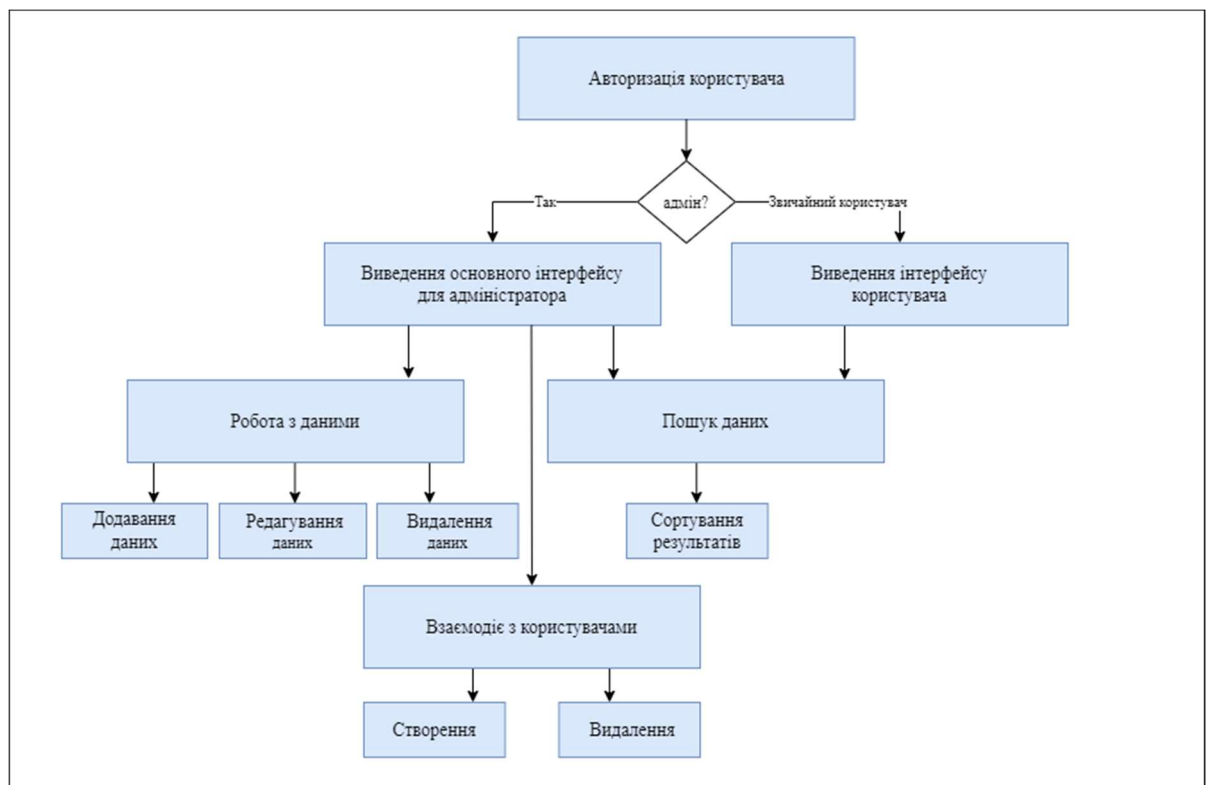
Авторизація користувача

адмін?

Так

Звичайний користувач

Виведення основного інтерфейсу для адміністратора

Виведення інтерфейсу користувача

Робота з даними

Пошук даних

Додавання даних

Редагування даних

Видалення даних

Сортування результатів

Взаємодіє з користувачами

Створення

Видалення